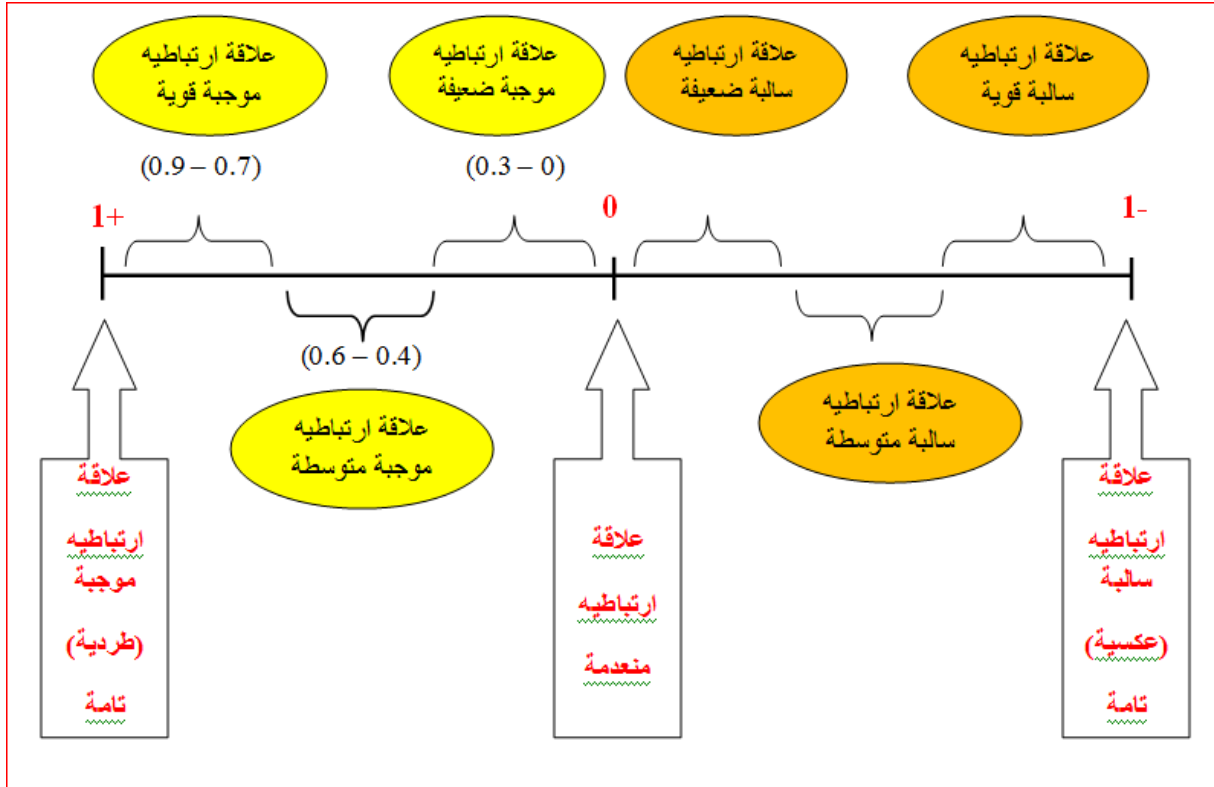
علاقة ارتباطيه موجبة قوية

علاقة ارتباطيه موجبة ضعيفة

علاقة ارتباطيه سالبة ضعيفة

علاقة ارتباطيه سالبة قوية

(0.9 – 0.7)

(0.3 – 0)

1+

0

1-

(0.6 – 0.4)

علاقة ارتباطيه موجبة متوسطة

علاقة ارتباطيه سالبة متوسطة

علاقة ارتباطيه موجبة (طردية) تامة

علاقة ارتباطيه منعدمة

علاقة ارتباطيه سالبة (عكسية) تامة